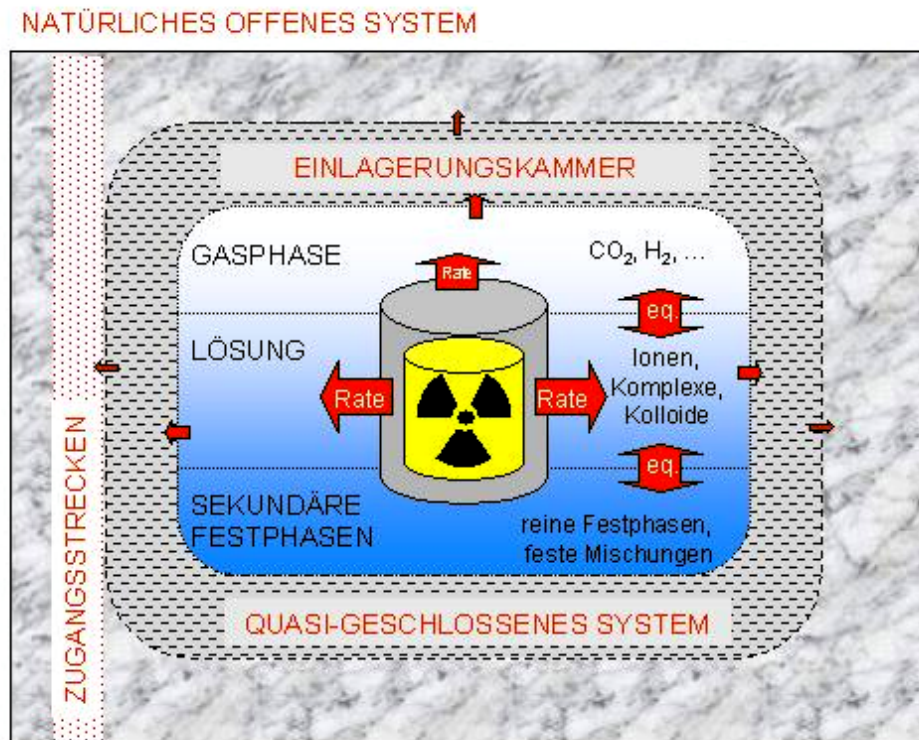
NATÜRLICHES OFFENES SYSTEM

EINLAGERUNGSKAMMER

GASPHASE

Rate

$CO_2$, $H_2$, ...

eq.

LÖSUNG

Rate

Rate

Ionen, Komplexe, Kolloide

eq.

SEKUNDÄRE FESTPHASEN

reine Festphasen, feste Mischungen

ZUGANGSSTRECKEN

QUASI-GESCHLOSSENES SYSTEM